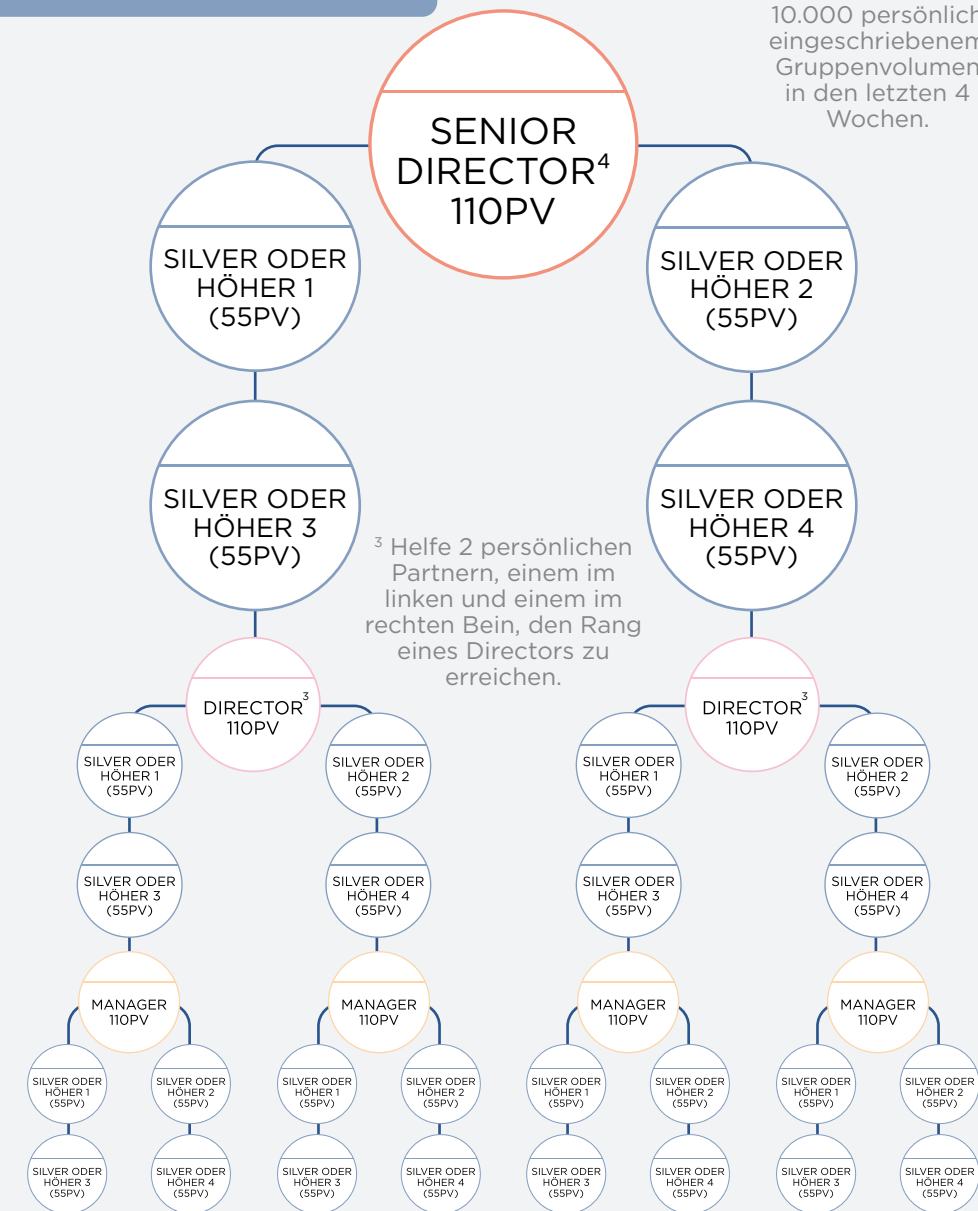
10.000 persönlich eingeschriebenem Gruppenvolumen in den letzten 4 Wochen.

SENIOR DIRECTOR$^4$ 110PV

SILVER ODER HÖHER 1 (55PV)

SILVER ODER HÖHER 2 (55PV)

SILVER ODER HÖHER 3 (55PV)

SILVER ODER HÖHER 4 (55PV)

$^3$ Helfe 2 persönlichen Partnern, einem im linken und einem im rechten Bein, den Rang eines Directors zu erreichen.

DIRECTOR$^3$ 110PV

DIRECTOR$^3$ 110PV

SILVER ODER HÖHER 1 (55PV)

SILVER ODER HÖHER 2 (55PV)

SILVER ODER HÖHER 1 (55PV)

SILVER ODER HÖHER 2 (55PV)

SILVER ODER HÖHER 3 (55PV)

SILVER ODER HÖHER 4 (55PV)

SILVER ODER HÖHER 3 (55PV)

SILVER ODER HÖHER 4 (55PV)

MANAGER 110PV

MANAGER 110PV

MANAGER 110PV

MANAGER 110PV

SILVER ODER HÖHER 1 (55PV)

SILVER ODER HÖHER 2 (55PV)

SILVER ODER HÖHER 1 (55PV)

SILVER ODER HÖHER 2 (55PV)

SILVER ODER HÖHER 1 (55PV)

SILVER ODER HÖHER 2 (55PV)

SILVER ODER HÖHER 1 (55PV)

SILVER ODER HÖHER 2 (55PV)

SILVER ODER HÖHER 3 (55PV)

SILVER ODER HÖHER 4 (55PV)

SILVER ODER HÖHER 3 (55PV)

SILVER ODER HÖHER 4 (55PV)

SILVER ODER HÖHER 3 (55PV)

SILVER ODER HÖHER 4 (55PV)

SILVER ODER HÖHER 3 (55PV)

SILVER ODER HÖHER 4 (55PV)